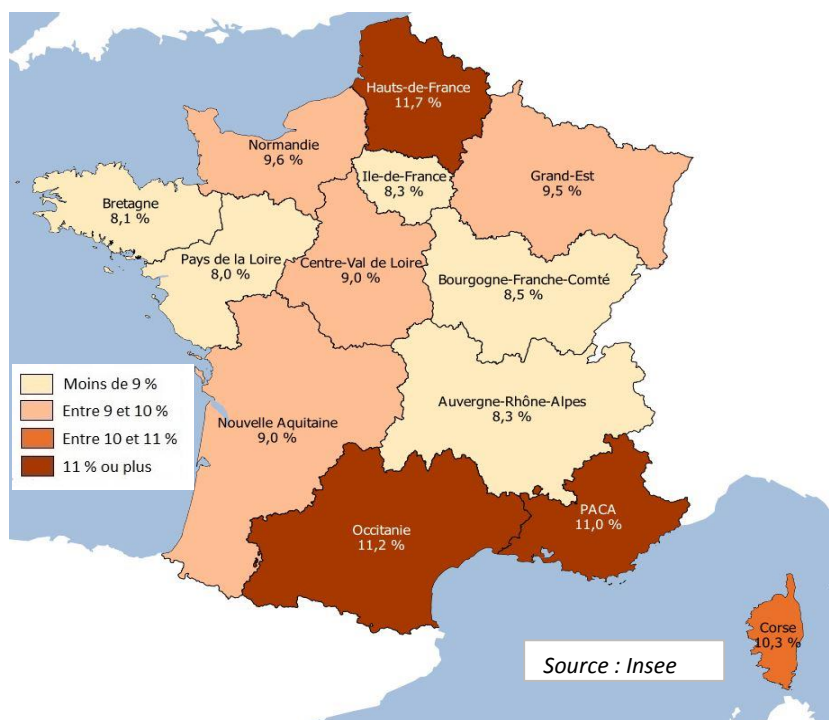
Hauts-de-France
11,7 %

Normandie
9,6 %

Ile-de-France
8,3 %

Grand-Est
9,5 %

Bretagne
8,1 %

Pays de la Loire
8,0 %

Centre-Val de Loire
9,0 %

Bourgogne-Franche-Comté
8,5 %

Moins de 9 %
Entre 9 et 10 %
Entre 10 et 11 %
11 % ou plus

Auvergne-Rhône-Alpes
8,3 %

Nouvelle Aquitaine
9,0 %

PACA
11,0 %

Occitanie
11,2 %

Corse
10,3 %

Source : Insee